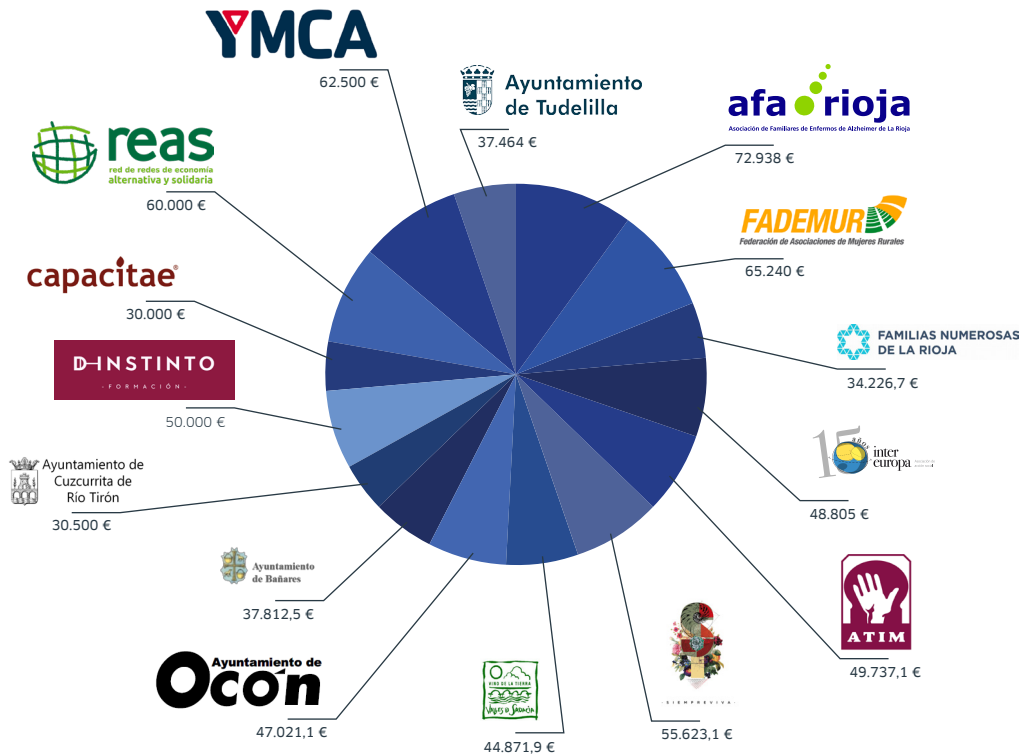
YMCA
62.500 €

Ayuntamiento de Tudelilla
37.464 €

afa rioja
Asociación de Familiares de Enfermos de Alzheimer de La Rioja
72.938 €

reas
red de redes de economía alternativa y solidaria
60.000 €

FADEMUR
Federación de Asociaciones de Mujeres Rurales
65.240 €

capacitae
30.000 €

FAMILIAS NUMEROSAS DE LA RIOJA
34.226,7 €

INSTINTO
FORMACIÓN
50.000 €

15 AÑOS inter europa
48.805 €

Ayuntamiento de Cuzcurrita de Río Tirón
30.500 €

Ayuntamiento de Bañares
37.812,5 €

ATIM
49.737,1 €

Ayuntamiento de Ocón
47.021,1 €

VINO DE LA TIERRA VALLES DE SADACIA
44.871,9 €

SIEMPREVIVA
55.623,1 €